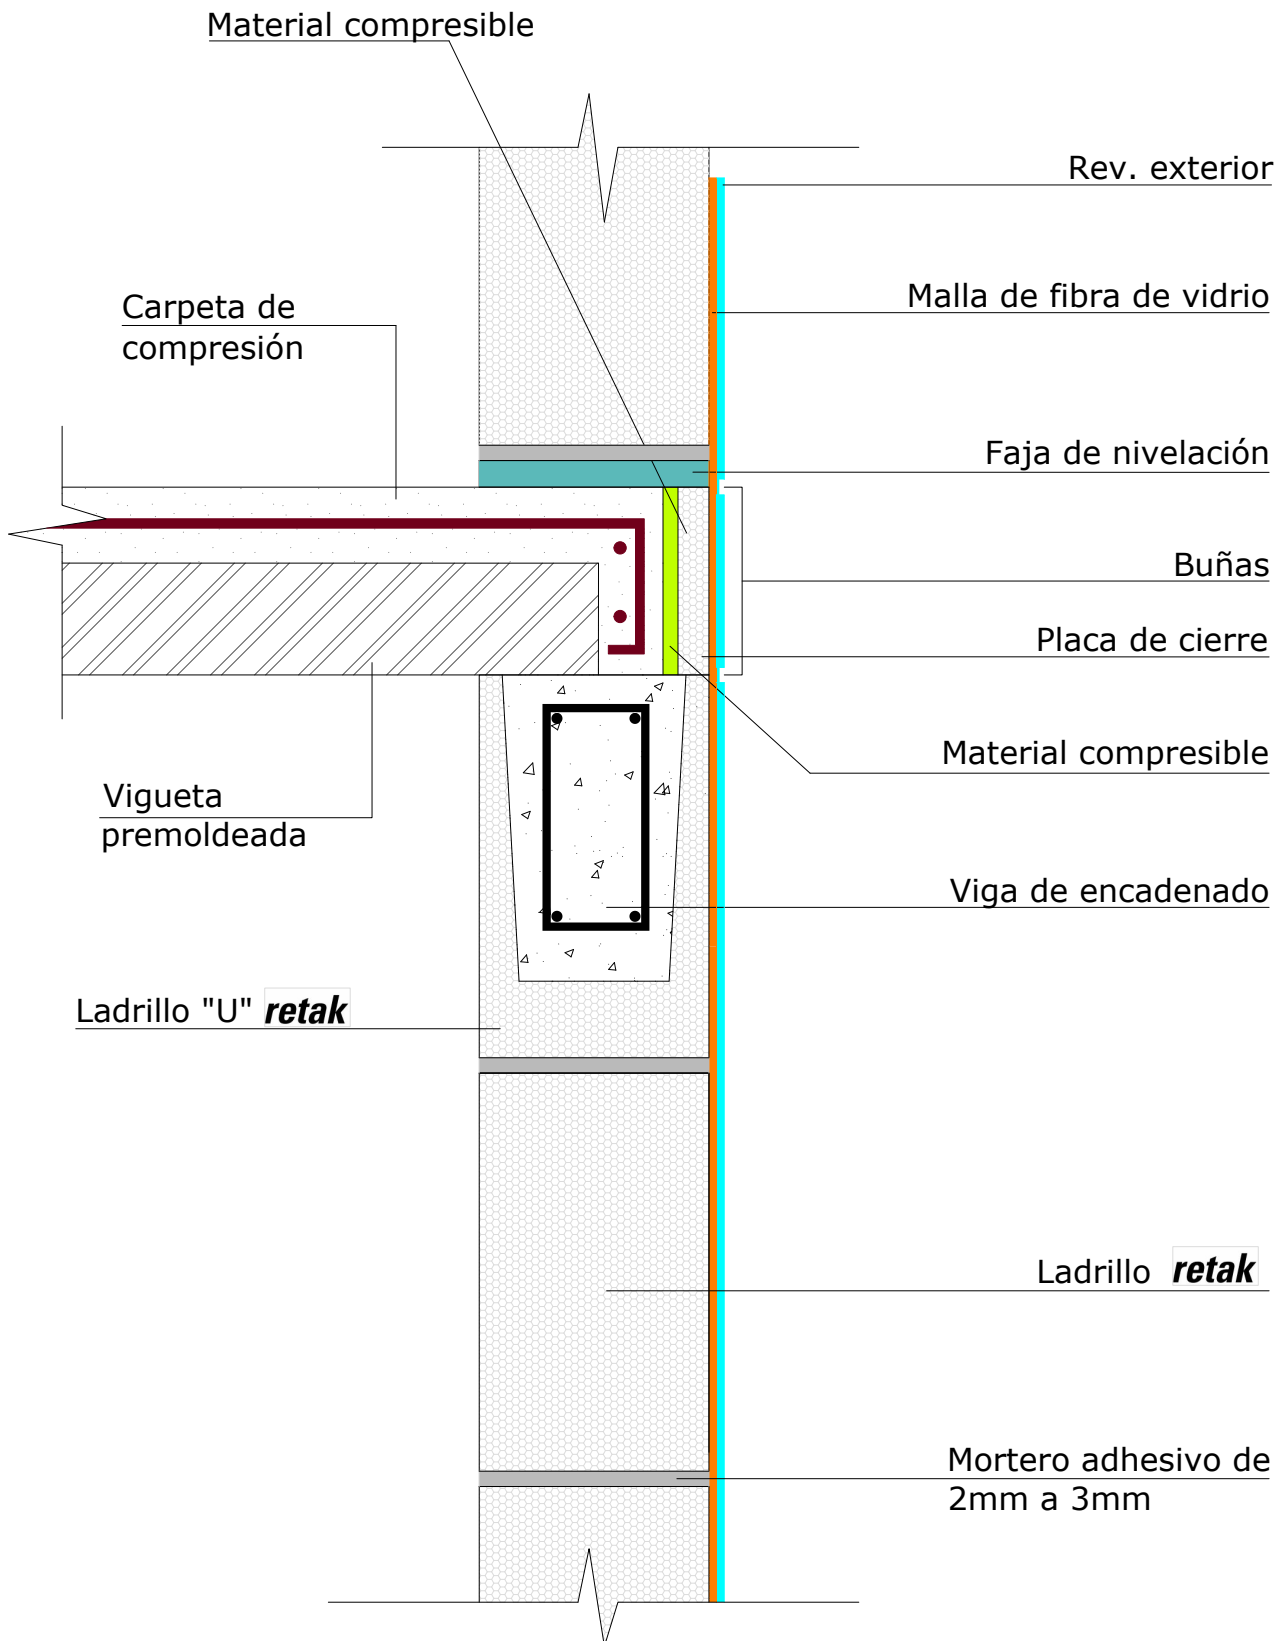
Material compresible

Rev. exterior

Malla de fibra de vidrio

Carpeta de compresión

Faja de nivelación

Buñas

Placa de cierre

Material compresible

Vigueta premoldeada

Viga de encadenado

Ladrillo "U" retak

Ladrillo retak

Mortero adhesivo de 2mm a 3mm